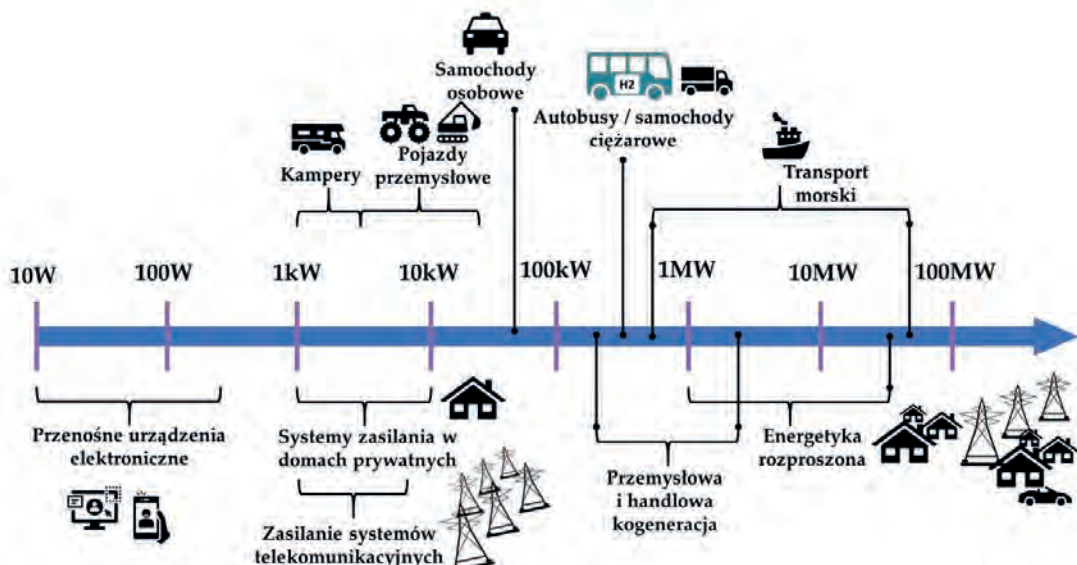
Samochody osobowe

H2

Autobusy / samochody ciężarowe

Kampery

Pojazdy przemysłowe

Transport morski

10W

100W

1kW

10kW

100kW

1MW

10MW

100MW

Przenośne urządzenia elektroniczne

Systemy zasilania w domach prywatnych

Zasilanie systemów telekomunikacyjnych

Przemysłowa i handlowa kogeneracja

Energetyka rozproszona